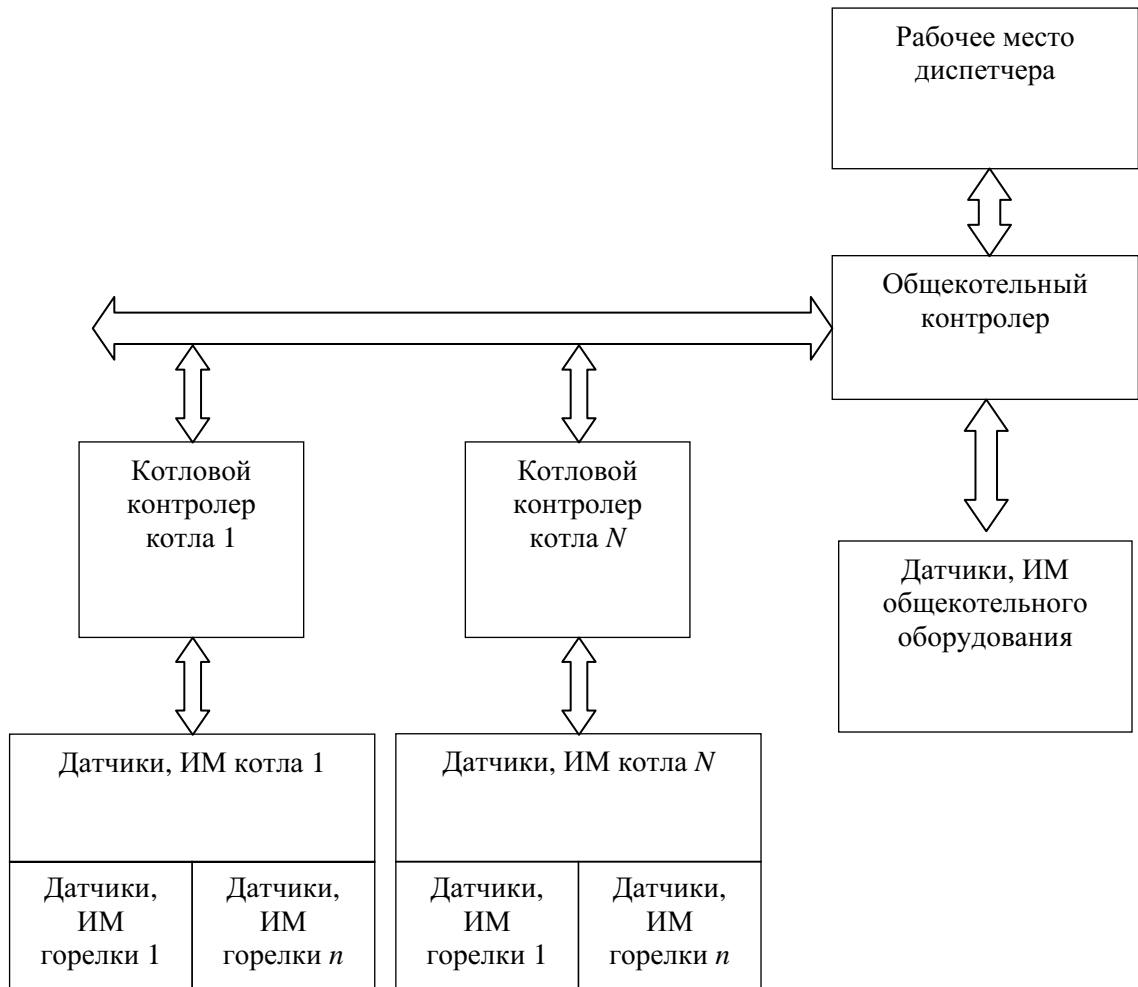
Рабочее место диспетчера

Общекотельный контролер

Котловой контролер котла 1

Котловой контролер котла $N$

Датчики, ИМ общекотельного оборудования

Датчики, ИМ котла 1

Датчики, ИМ горелки 1

Датчики, ИМ горелки $n$

Датчики, ИМ котла $N$

Датчики, ИМ горелки 1

Датчики, ИМ горелки $n$